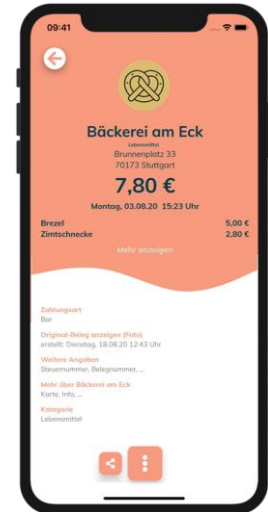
09:41

Bäckerei am Eck

Lebensmittel

Brunnenplatz 33
70173 Stuttgart

7,80 €

Montag, 03.08.20 15:23 Uhr

| | |
|---|---|
| Brezel | 5,00 € |
| Zimtschnecke | 2,80 € |

Mehr anzeigen

Zahlungsart
Bar

Original-Beleg anzeigen (Foto)
erstellt: Dienstag, 18.08.20 12:43 Uhr

Weitere Angaben
Steuernummer, Belegnummer, ...

Mehr über Bäckerei am Eck
Karte, Info, ...

Kategorie
Lebensmittel